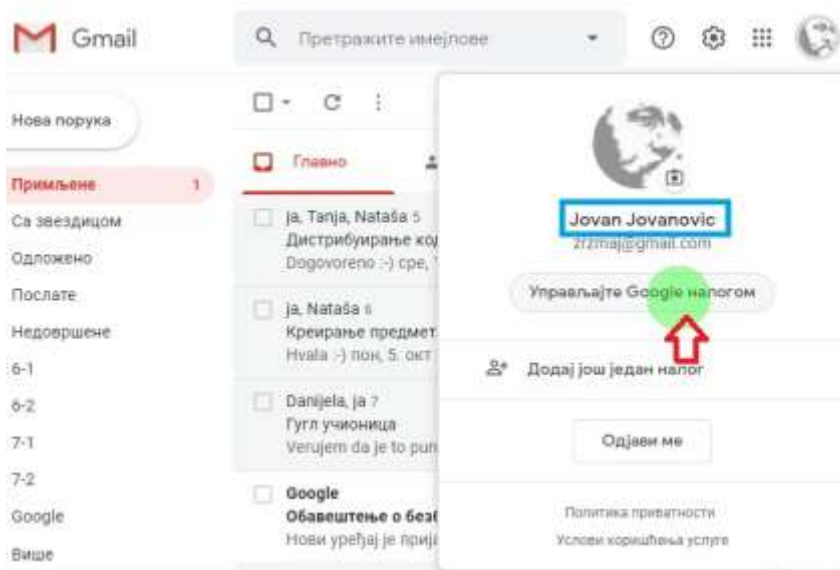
Gmail

Претражите имејлове

Нова порука

Примљене 1
Са звездицом
Одложено
Послате
Недовршене
6-1
6-2
7-1
7-2
Google
Више

Главно

ja, Tanja, Nataša 5
Дистрибуирање ко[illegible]
Dogovoreno :-) сре, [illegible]

ja, Nataša 6
Креирање предмет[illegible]
Hvala :-) пон, 5. окт

Danijela, ja 7
Гугл учионица
Verujem da je to pun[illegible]

Google
Обавештење о без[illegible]
Нови уређај је прија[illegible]

Jovan Jovanovic
2rzmaj@gmail.com

Управљајте Google налогом

Додај још један налог

Одјави ме

Политика приватности
Услови коришћења услуге